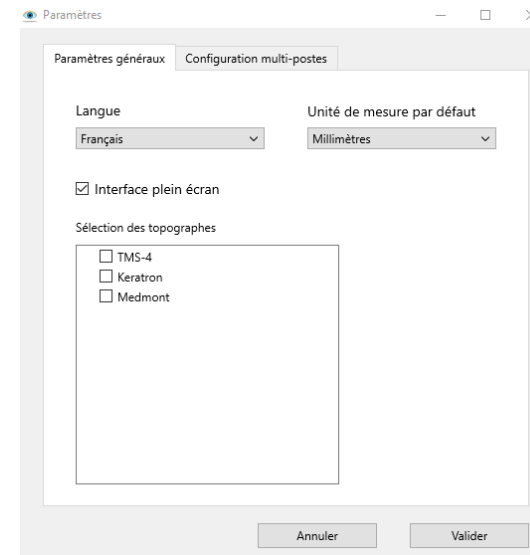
Paramètres

Paramètres généraux | Configuration multi-postes

Langue
Français

Unité de mesure par défaut
Millimètres

☑ Interface plein écran

Sélection des topographes
☐ TMS-4
☐ Keratron
☐ Medmont

Annuler
Valider